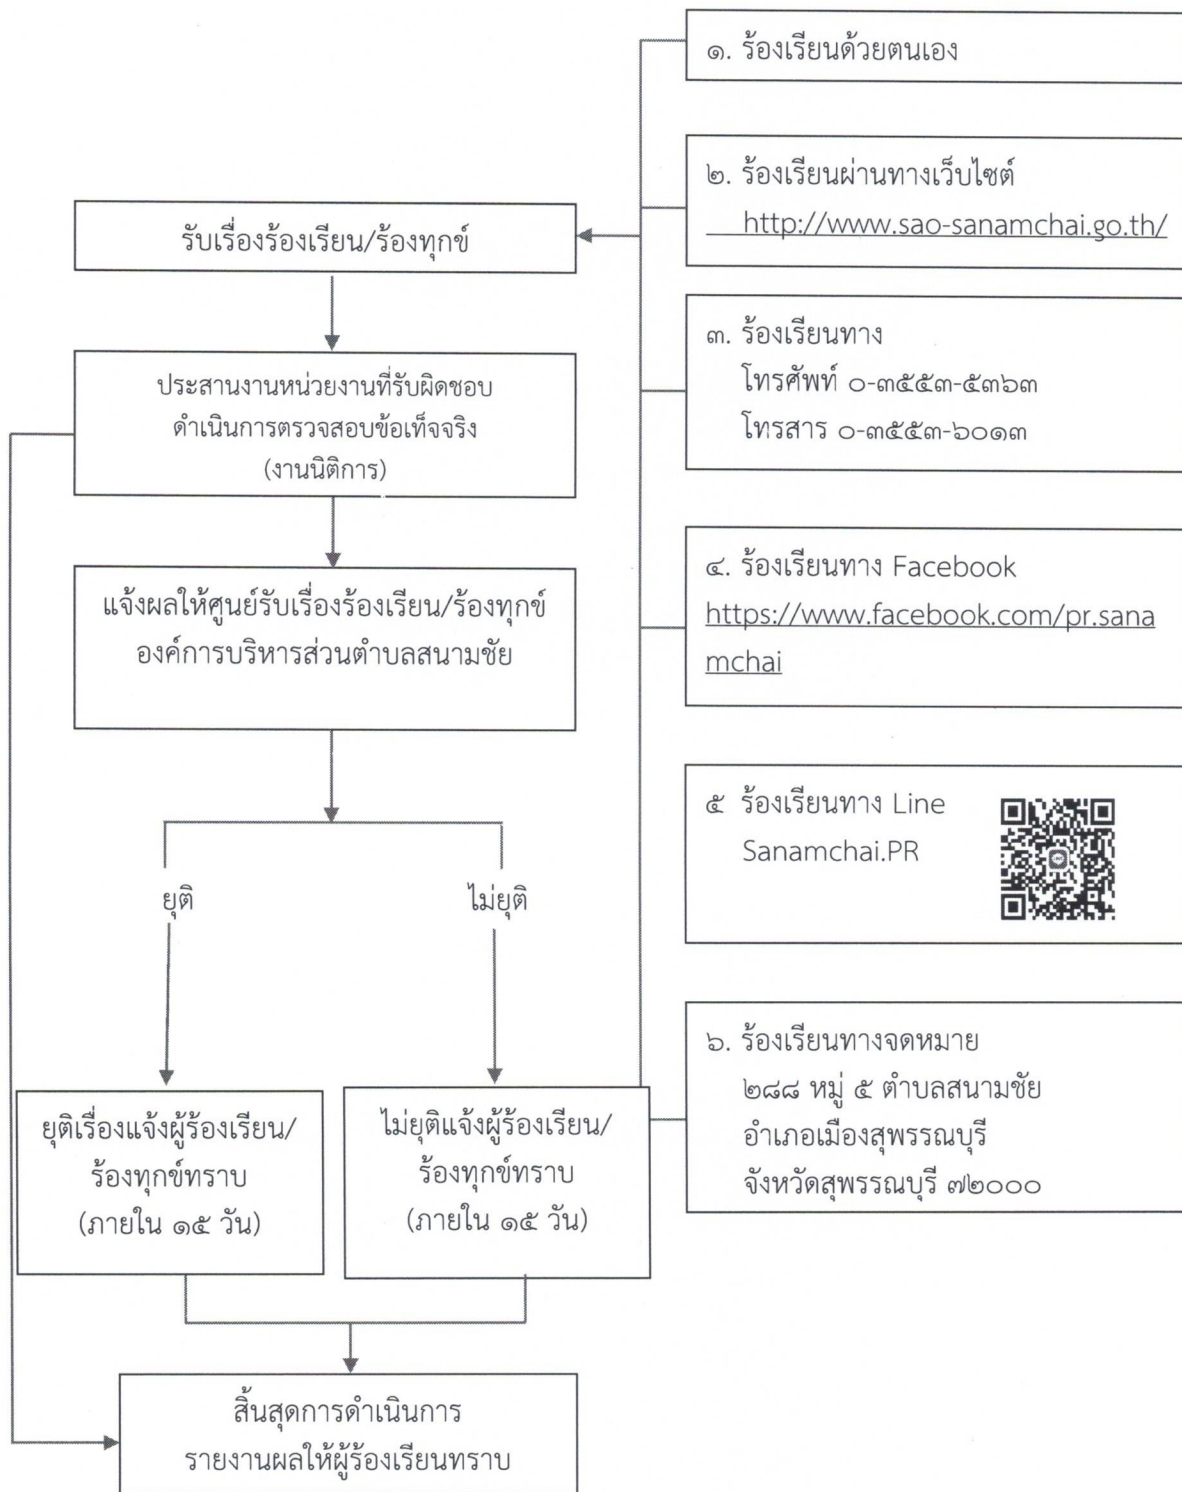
๑. ร้องเรียนด้วยตนเอง

๒. ร้องเรียนผ่านทางเว็บไซต์ http://www.sao-sanamchai.go.th/

๓. ร้องเรียนทาง
โทรศัพท์ ๐-๓๕๕๓-๕๓๖๓
โทรสาร ๐-๓๕๕๓-๖๐๑๓

๔. ร้องเรียนทาง Facebook
https://www.facebook.com/pr.sanamchai

๕ ร้องเรียนทาง Line
Sanamchai.PR

๖. ร้องเรียนทางจดหมาย
๒๘๘ หมู่ ๕ ตำบลสนามชัย
อำเภอเมืองสุพรรณบุรี
จังหวัดสุพรรณบุรี ๗๒๐๐๐

รับเรื่องร้องเรียน/ร้องทุกข์

ประสานงานหน่วยงานที่รับผิดชอบ
ดำเนินการตรวจสอบข้อเท็จจริง
(งานนิติการ)

แจ้งผลให้ศูนย์รับเรื่องร้องเรียน/ร้องทุกข์
องค์การบริหารส่วนตำบลสนามชัย

ยุติ

ไม่ยุติ

ยุติเรื่องแจ้งผู้ร้องเรียน/
ร้องทุกข์ทราบ
(ภายใน ๑๕ วัน)

ไม่ยุติแจ้งผู้ร้องเรียน/
ร้องทุกข์ทราบ
(ภายใน ๑๕ วัน)

สิ้นสุดการดำเนินการ
รายงานผลให้ผู้ร้องเรียนทราบ